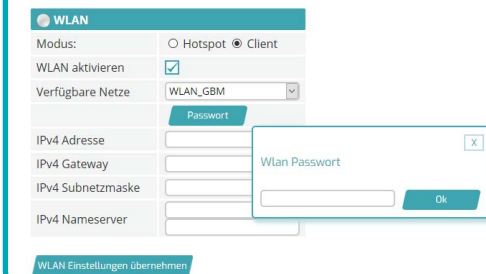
WLAN

Modus: ○ Hotspot ◉ Client

WLAN aktivieren ☑

Verfügbare Netze WLAN_GBM

Passwort

IPv4 Adresse

IPv4 Gateway

IPv4 Subnetzmaske

IPv4 Nameserver

X

Wlan Passwort

Ok

WLAN Einstellungen übernehmen